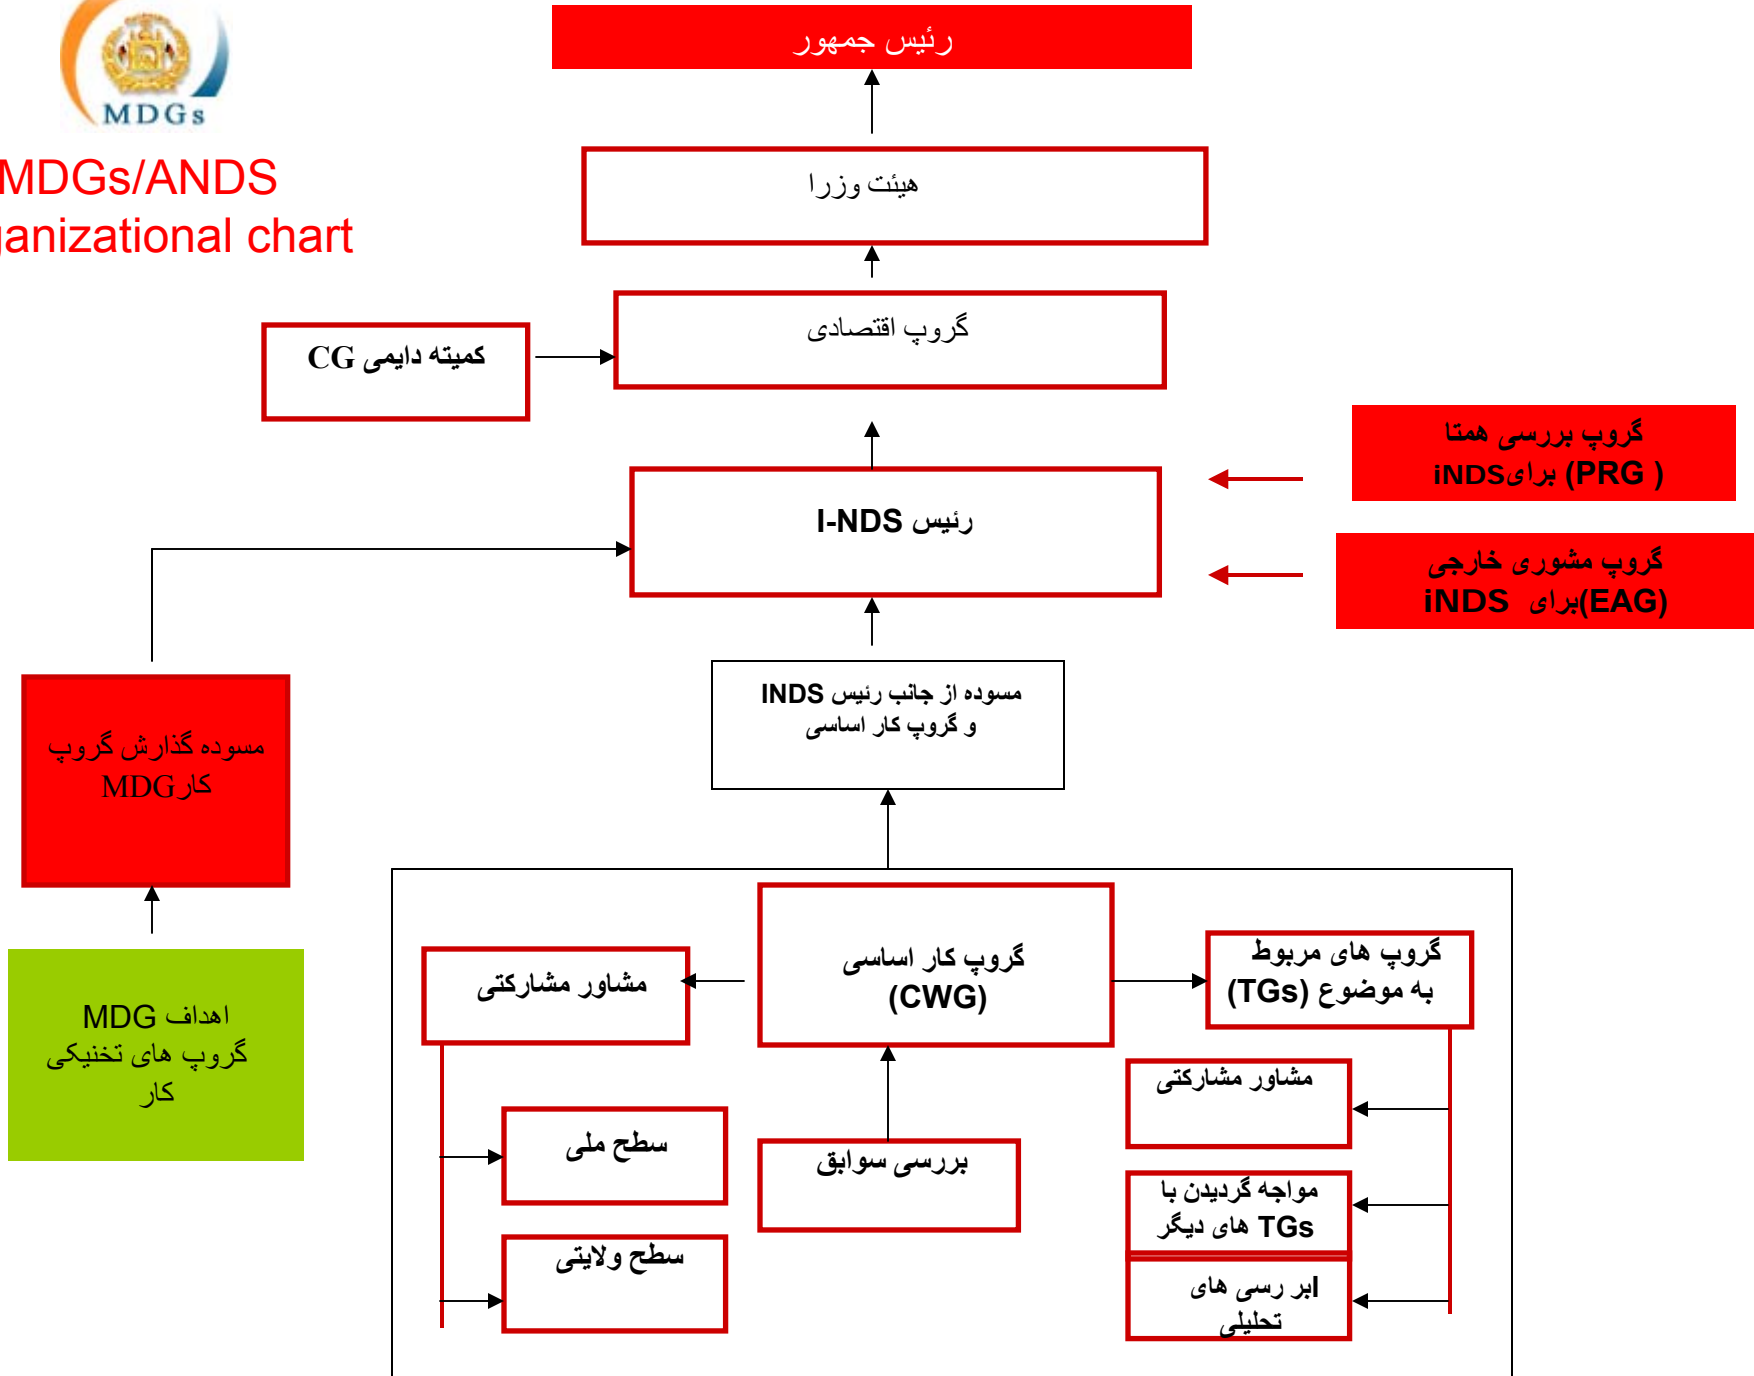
MDGs

MDGs/ANDS
anizational chart

رئیس جمهور

هیئت وزرا

گروپ اقتصادی

کمیته دایمی CG

گروپ بررسی همتا
( PRG) برای iNDS

رئیس I-NDS

گروپ مشوری خارجی
(EAG)برای iNDS

مسوده از جانب رئیس INDS
و گروپ کار اساسی

مسوده گذارش گروپ
کارMDG

اهداف MDG
گروپ های تخنیکی
کار

مشاور مشارکتی

گروپ کار اساسی
(CWG)

گروپ های مربوط
به موضوع (TGs)

مشاور مشارکتی

سطح ملی

بررسی سوابق

مواجه گردیدن با
TGs های دیگر

سطح ولایتی

ابر رسی های
تحلیلی